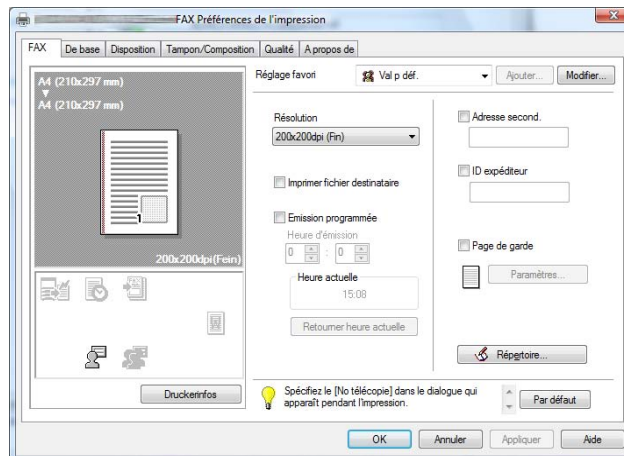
FAX Préférences de l'impression

FAX | De base | Disposition | Tampon/Composition | Qualité | A propos de

A4 (210x297 mm)
A4 (210x297 mm)

1

200x200dpi(Fein)

Druckerinfos

Réglage favori
Val p déf.
Ajouter...
Modifier...

Résolution
200x200dpi (Fin)

Imprimer fichier destinataire

Emission programmée
Heure d'émission
0 : 0
Heure actuelle
15:08
Retourner heure actuelle

Adresse second.

ID expéditeur

Page de garde
Paramètres...

Répertoire...

Spécifiez le [No télécopie] dans le dialogue qui apparaît pendant l'impression.

Par défaut

OK
Annuler
Appliquer
Aide